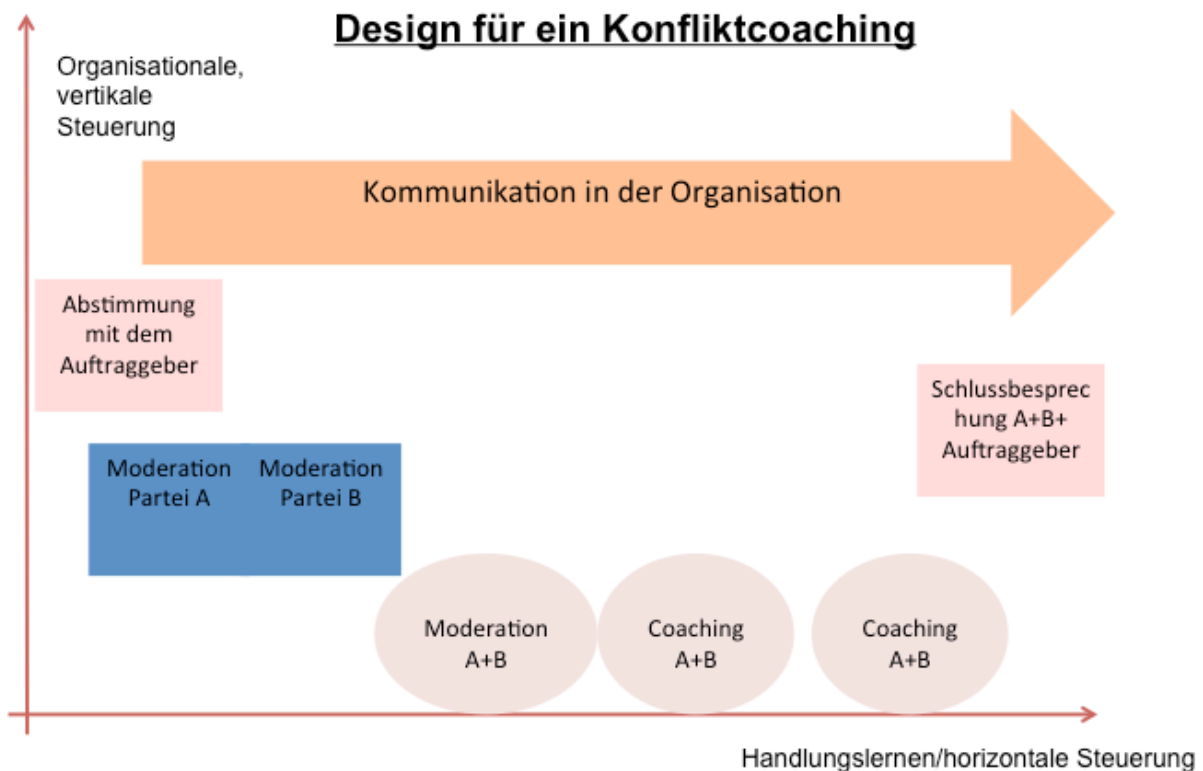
Design für ein Konfliktcoaching

Organisationale, vertikale Steuerung

Kommunikation in der Organisation

Abstimmung mit dem Auftraggeber

Schlussbesprechung A+B+ Auftraggeber

Moderation Partei A

Moderation Partei B

Moderation A+B

Coaching A+B

Coaching A+B

Handlungslernen/horizontale Steuerung